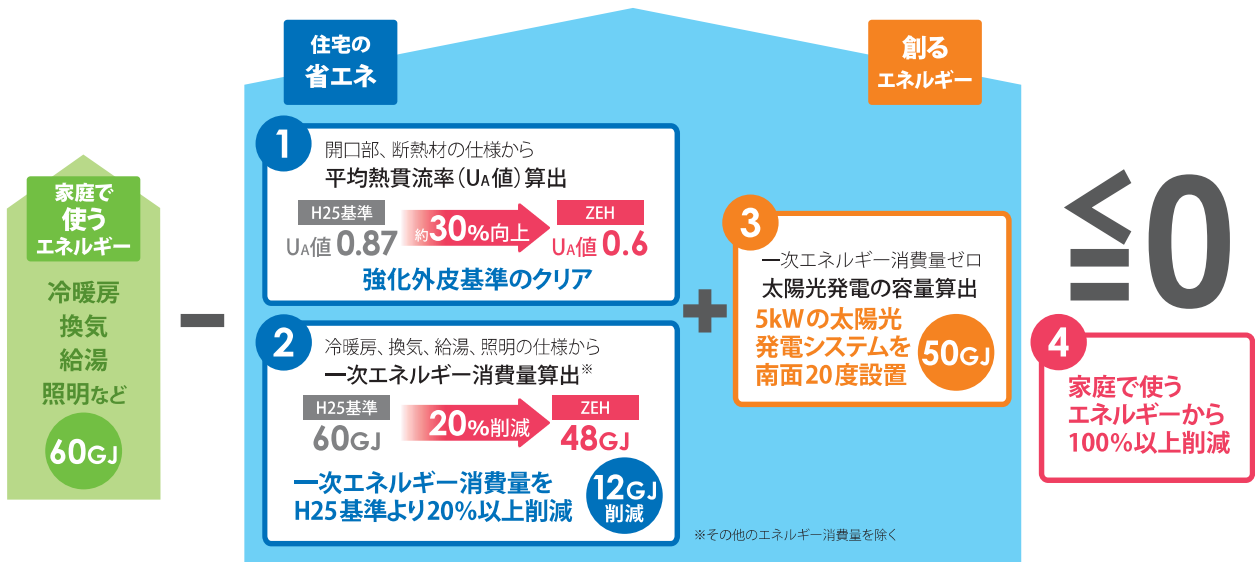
家庭で
使う
エネルギー

冷暖房
換気
給湯
照明など

60GJ

－

住宅の
省エネ

1
開口部、断熱材の仕様から
平均熱貫流率（$U_A$値）算出

H25基準
$U_A$値 0.87
約30%向上
ZEH
$U_A$値 0.6

強化外皮基準のクリア

2
冷暖房、換気、給湯、照明の仕様から
一次エネルギー消費量算出※

H25基準
60GJ
20%削減
ZEH
48GJ

一次エネルギー消費量を
H25基準より20%以上削減

12GJ
削減

※その他のエネルギー消費量を除く

＋

創る
エネルギー

3
一次エネルギー消費量ゼロ
太陽光発電の容量算出

5kWの太陽光
発電システムを
南面20度設置

50GJ

≦0

4
家庭で使う
エネルギーから
100%以上削減